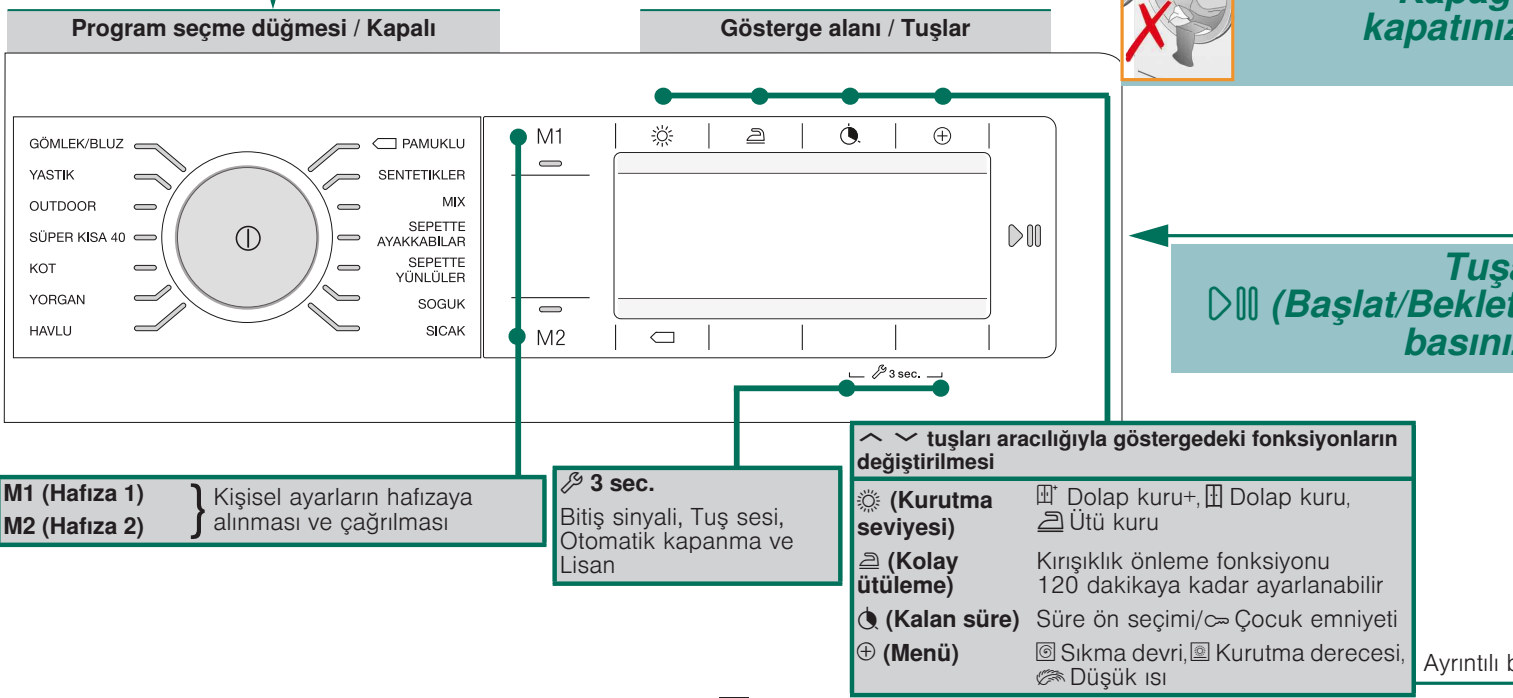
Program seçme düğmesi / Kapalı

Gösterge alanı / Tuşlar

Kapağ
kapatınız

GÖMLEK/BLUZ
YASTIK
OUTDOOR
SÜPER KISA 40
KOT
YORGAN
HAVLU

PAMUKLU
SENTETIKLER
MIX
SEPETTE AYAKKABILAR
SEPETTE YÜNLÜLER
SOGUK
SICAK

M1
M2

3 sec.

Tuşa
(Başlat/Beklet
basınız

M1 (Hafıza 1)
M2 (Hafıza 2)
Kişisel ayarların hafızaya alınması ve çağrılması

3 sec.
Bitiş sinyali, Tuş sesi, Otomatik kapanma ve Lisan

tuşları aracılığıyla göstergedeki fonksiyonların değiştirilmesi

| | |
|---|---|
| (Kurutma seviyesi) | Dolap kuru+, Dolap kuru, Ütü kuru |
| (Kolay ütüleme) | Kırışıklık önleme fonksiyonu 120 dakikaya kadar ayarlanabilir |
| (Kalan süre) | Süre ön seçimi/ Çocuk emniyeti |
| (Menü) | Sıkma devri, Kurutma derecesi, Düşük ısı |

Ayrıntılı b